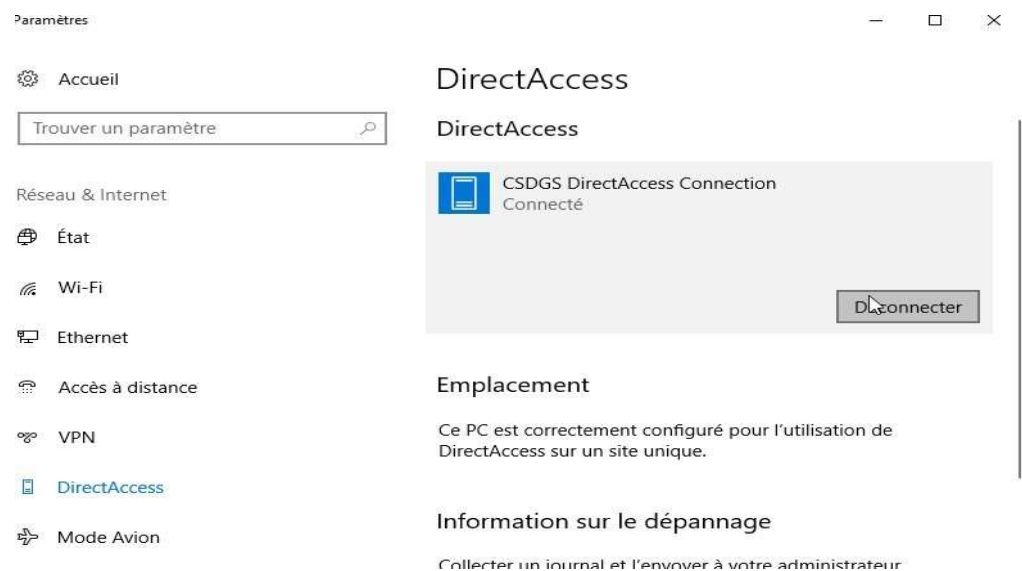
Paramètres

Accueil

Trouver un paramètre

Réseau & Internet

État

Wi-Fi

Ethernet

Accès à distance

VPN

DirectAccess

Mode Avion

DirectAccess

DirectAccess

CSDGS DirectAccess Connection
Connecté

D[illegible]connecter

Emplacement

Ce PC est correctement configuré pour l'utilisation de DirectAccess sur un site unique.

Information sur le dépannage

Collecter un journal et l'envoyer à votre administrateur